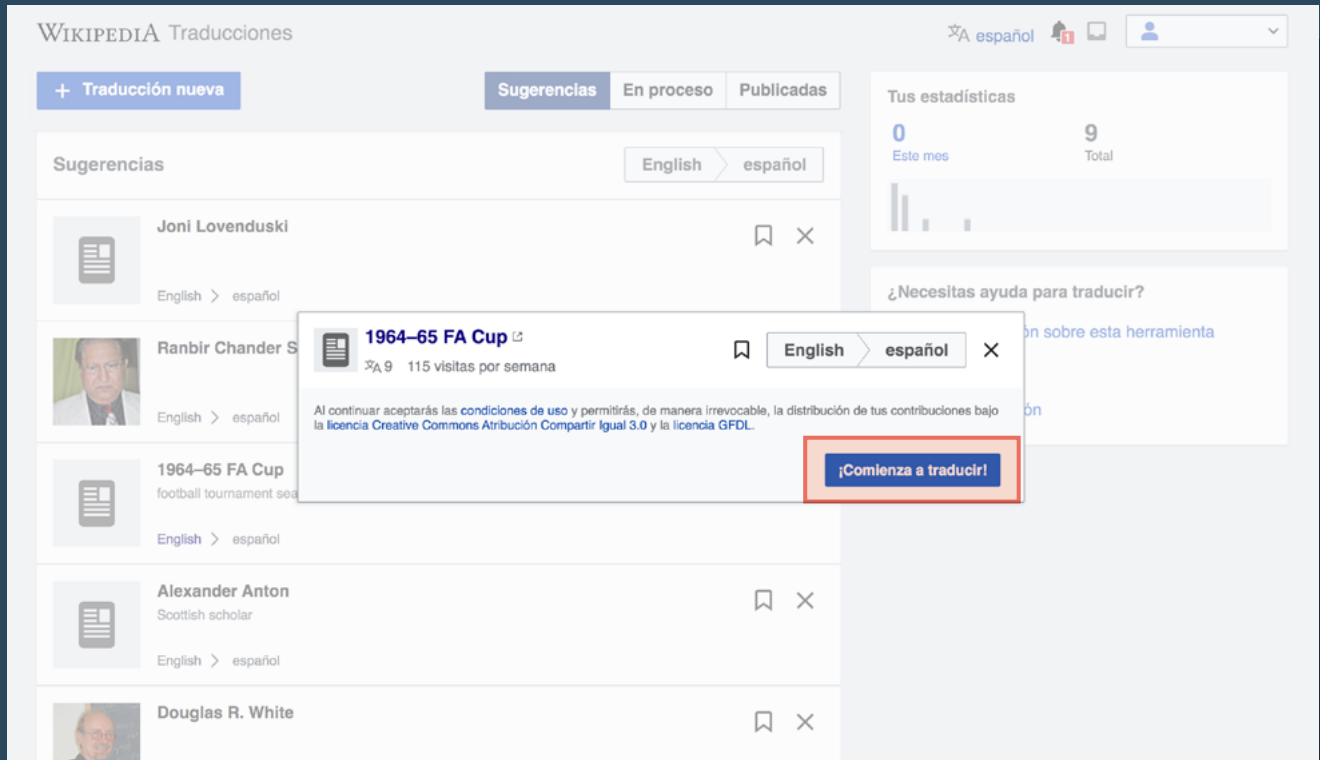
WIKIPEDIA Traducciones

español 1

+ Traducción nueva

Sugerencias En proceso Publicadas

Sugerencias English español

Joni Lovenduski
English > español

Ranbir Chander S
English > español

1964–65 FA Cup
football tournament sea
English > español

Alexander Anton
Scottish scholar
English > español

Douglas R. White

Tus estadísticas
0 Este mes
9 Total

¿Necesitas ayuda para traducir?
ón sobre esta herramienta
ón

1964–65 FA Cup
9 115 visitas por semana
English español

Al continuar aceptarás las condiciones de uso y permitirás, de manera irrevocable, la distribución de tus contribuciones bajo la licencia Creative Commons Atribución Compartir Igual 3.0 y la licencia GFDL.

¡Comienza a traducir!